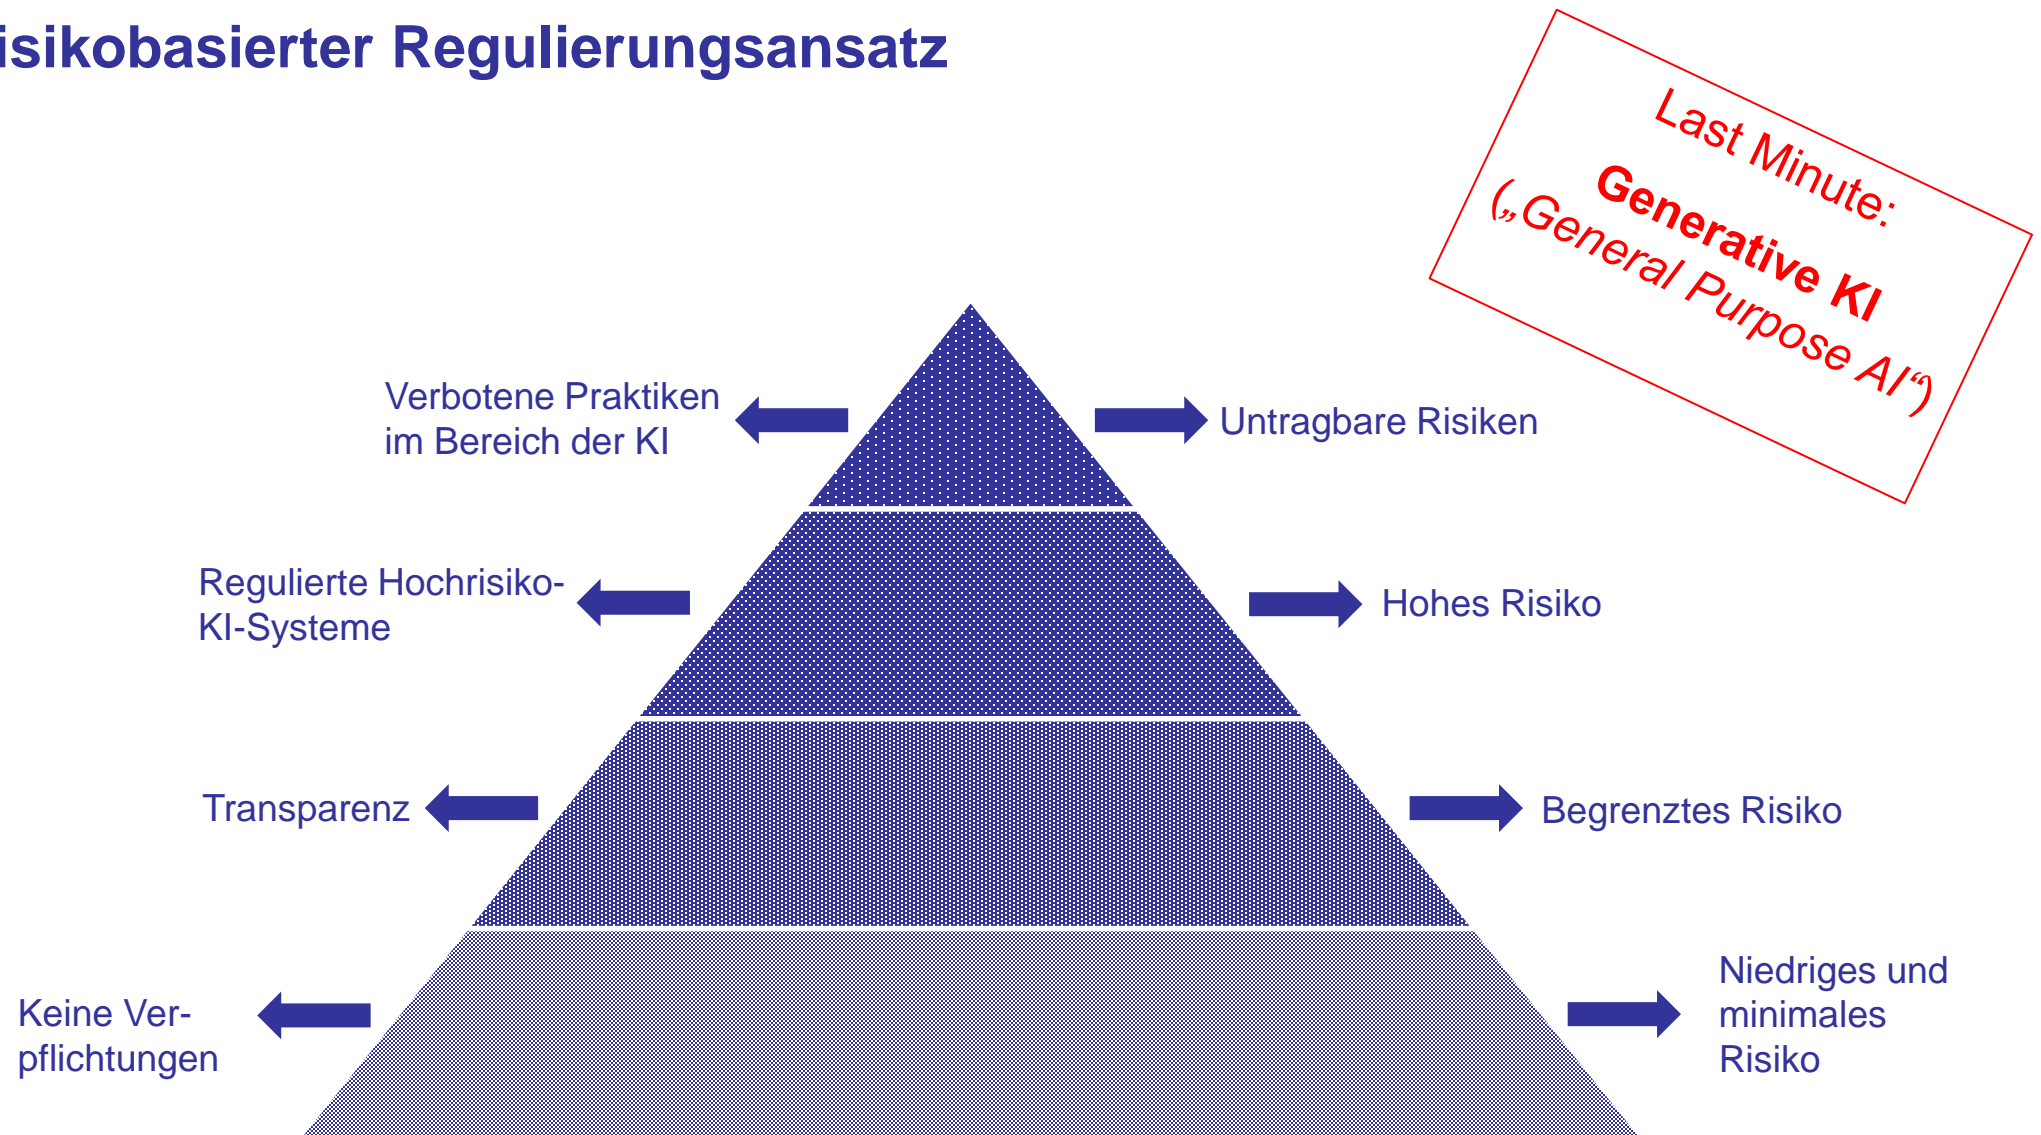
isikobasierter Regulierungsansatz

Last Minute:
Generative KI
(„General Purpose AI“)

Verbotene Praktiken im Bereich der KI

Untragbare Risiken

Regulierte Hochrisiko-KI-Systeme

Hohes Risiko

Transparenz

Begrenztes Risiko

Keine Verpflichtungen

Niedriges und minimales Risiko